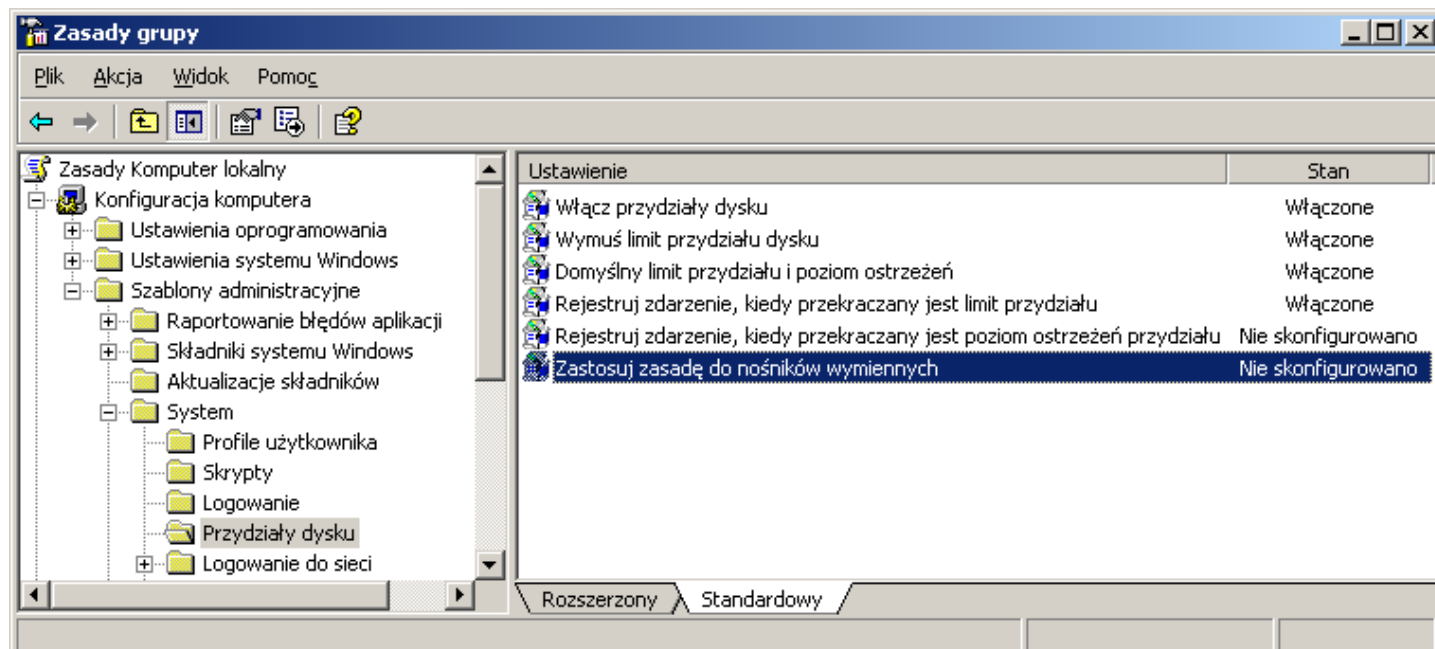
Zasady grupy

Plik Akcja Widok Pomoc

Zasady Komputer lokalny
Konfiguracja komputera
Ustawienia oprogramowania
Ustawienia systemu Windows
Szablony administracyjne
Raportowanie błędów aplikacji
Składniki systemu Windows
Aktualizacje składników
System
Profile użytkownika
Skrypty
Logowanie
Przydziały dysku
Logowanie do sieci

| Ustawienie | Stan |
|---|---|
| Włącz przydziały dysku | Włączone |
| Wymuś limit przydziału dysku | Włączone |
| Domyślny limit przydziału i poziom ostrzeżeń | Włączone |
| Rejestruj zdarzenie, kiedy przekraczany jest limit przydziału | Włączone |
| Rejestruj zdarzenie, kiedy przekraczany jest poziom ostrzeżeń przydziału | Nie skonfigurowano |
| Zastosuj zasadę do nośników wymiennych | Nie skonfigurowano |

Rozszerzony Standardowy